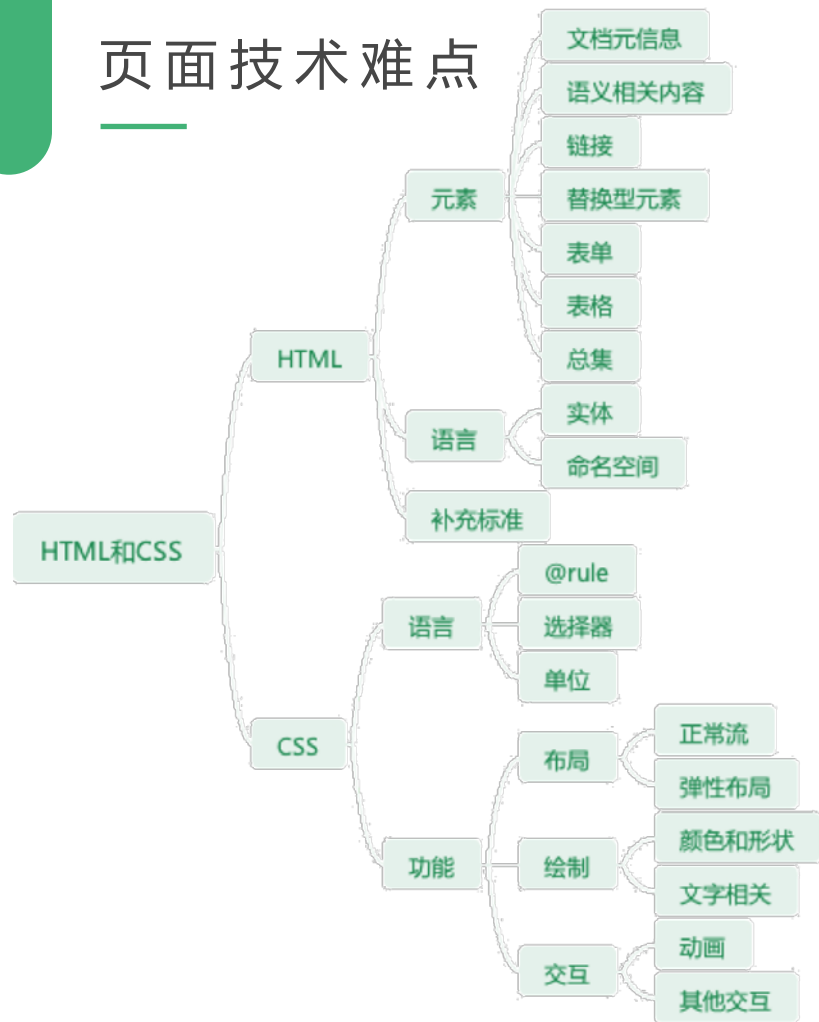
页面技术难点

HTML和CSS

HTML

元素

文档元信息

语义相关内容

链接

替换型元素

表单

表格

总集

语言

实体

命名空间

补充标准

CSS

语言

@rule

选择器

单位

功能

布局

正常流

弹性布局

绘制

颜色和形状

文字相关

交互

动画

其他交互